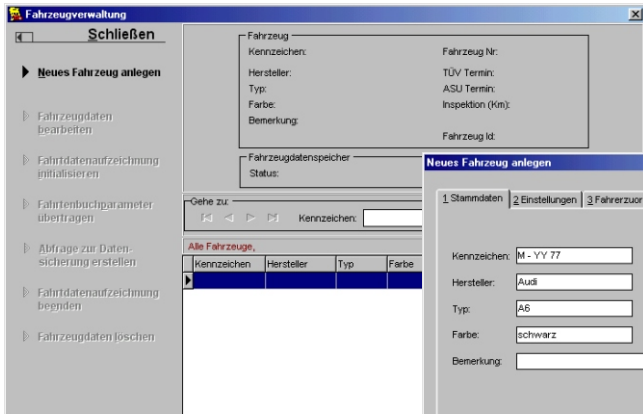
Fahrzeugverwaltung

Schließen

Neues Fahrzeug anlegen

Fahrzeugdaten bearbeiten

Fahrtdatenaufzeichnung initialisieren

Fahrtenbuchparameter übertragen

Abfrage zur Datensicherung erstellen

Fahrtdatenaufzeichnung beenden

Fahrzeugdaten löschen

Fahrzeug
Kennzeichen:
Hersteller:
Typ:
Farbe:
Bemerkung:
Fahrzeug Nr:
TÜV Termin:
ASU Termin:
Inspektion (Km):
Fahrzeug Id:

Fahrzeugdatenspeicher
Status:

Gehe zu:
Kennzeichen:

Alle Fahrzeuge,

| Kennzeichen | Hersteller | Typ | Farbe |
|---|---|---|---|
| | | | |

Neues Fahrzeug anlegen

1 Stammdaten | 2 Einstellungen | 3 Fahrerzuor

Kennzeichen: M - YY 77
Hersteller: Audi
Typ: A6
Farbe: schwarz
Bemerkung: